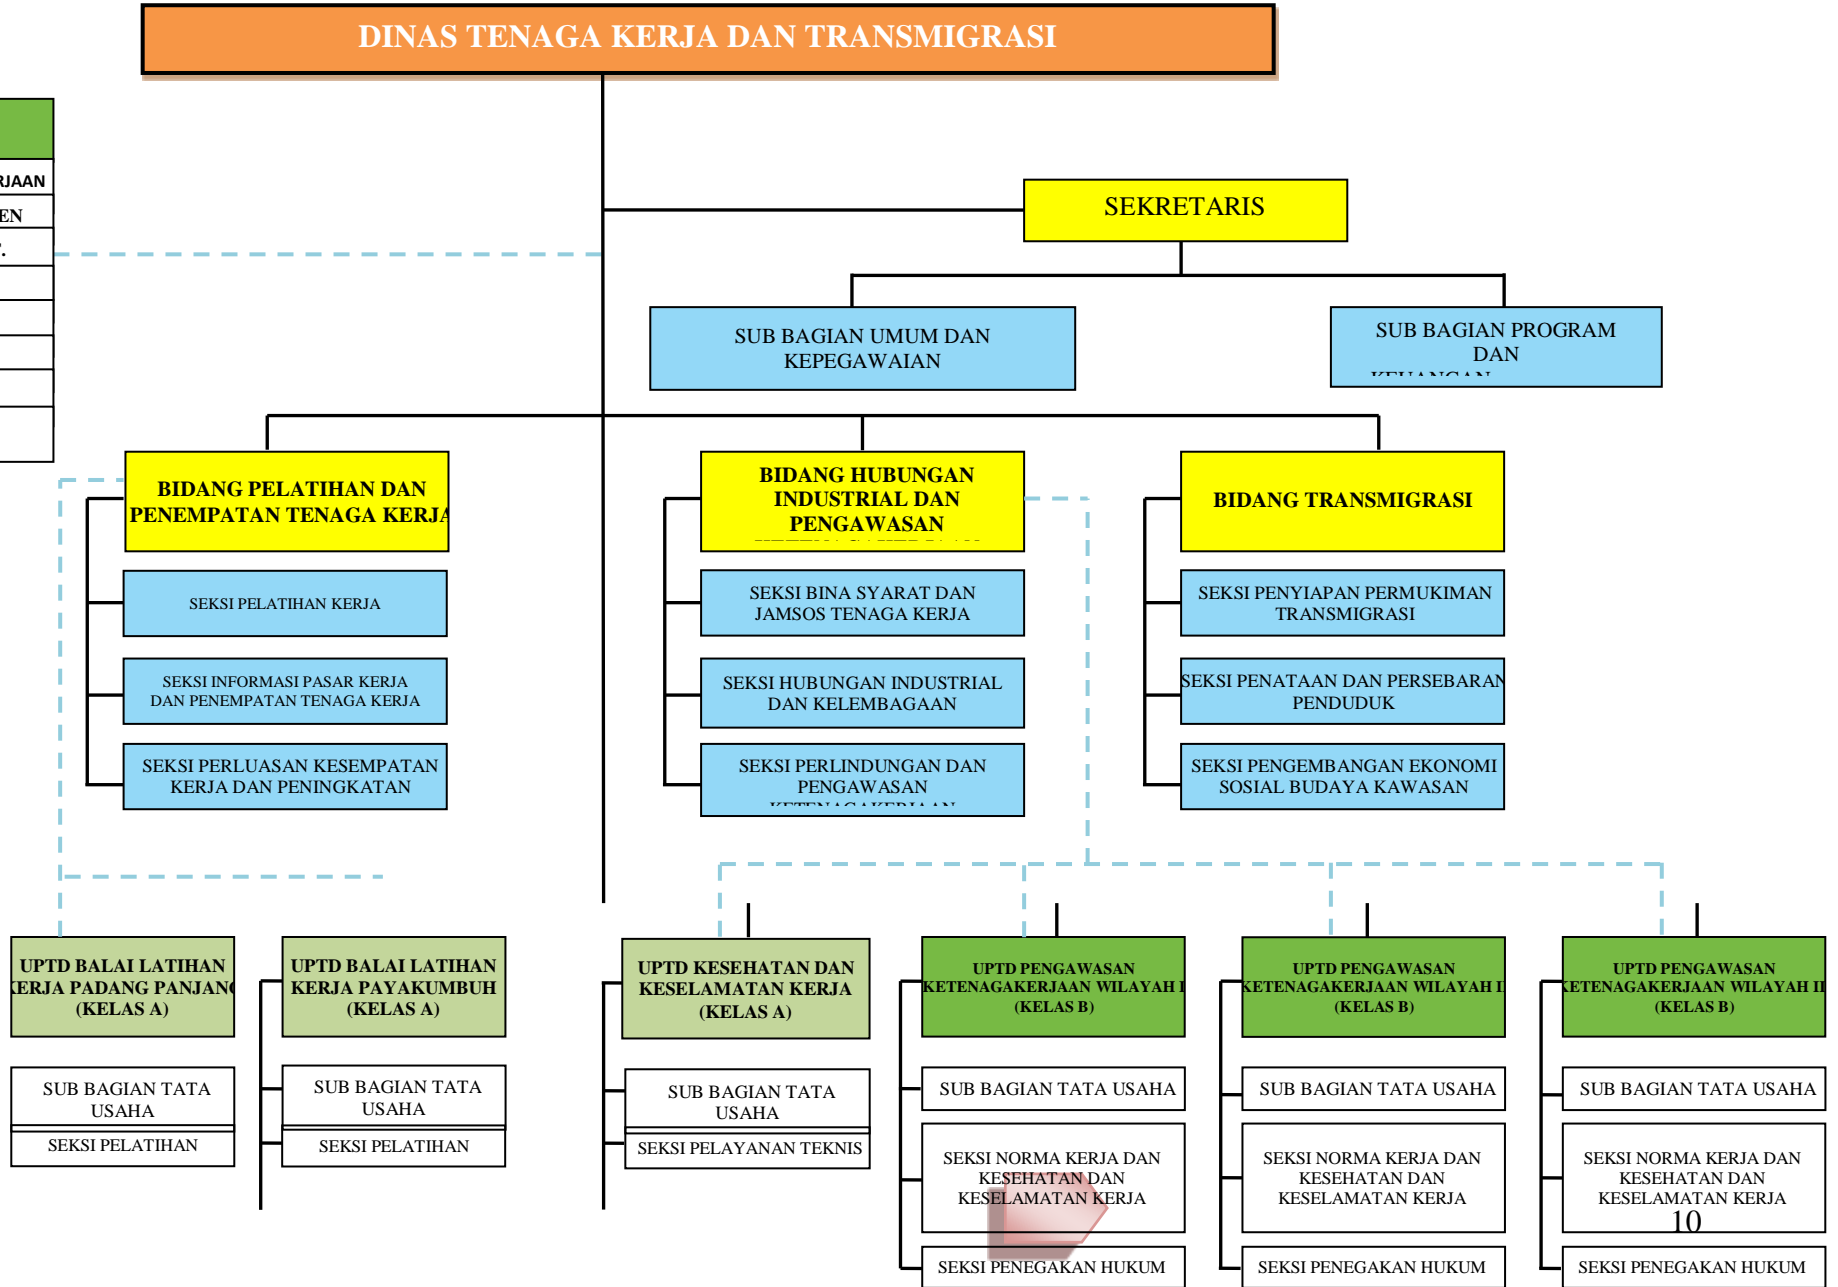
DINAS TENAGA KERJA DAN TRANSMIGRASI

RJAAN
EN
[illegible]

SEKRETARIS

SUB BAGIAN UMUM DAN KEPEGAWAIAN

SUB BAGIAN PROGRAM DAN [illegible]

BIDANG PELATIHAN DAN PENEMPATAN TENAGA KERJA

SEKSI PELATIHAN KERJA

SEKSI INFORMASI PASAR KERJA DAN PENEMPATAN TENAGA KERJA

SEKSI PERLUASAN KESEMPATAN KERJA DAN PENINGKATAN

BIDANG HUBUNGAN INDUSTRIAL DAN PENGAWASAN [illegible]

SEKSI BINA SYARAT DAN JAMSOS TENAGA KERJA

SEKSI HUBUNGAN INDUSTRIAL DAN KELEMBAGAAN

SEKSI PERLINDUNGAN DAN PENGAWASAN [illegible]

BIDANG TRANSMIGRASI

SEKSI PENYIAPAN PERMUKIMAN TRANSMIGRASI

SEKSI PENATAAN DAN PERSEBARAN PENDUDUK

SEKSI PENGEMBANGAN EKONOMI SOSIAL BUDAYA KAWASAN

UPTD BALAI LATIHAN KERJA PADANG PANJANG (KELAS A)

SUB BAGIAN TATA USAHA

SEKSI PELATIHAN

UPTD BALAI LATIHAN KERJA PAYAKUMBUH (KELAS A)

SUB BAGIAN TATA USAHA

SEKSI PELATIHAN

UPTD KESEHATAN DAN KESELAMATAN KERJA (KELAS A)

SUB BAGIAN TATA USAHA

SEKSI PELAYANAN TEKNIS

UPTD PENGAWASAN KETENAGAKERJAAN WILAYAH I (KELAS B)

SUB BAGIAN TATA USAHA

SEKSI NORMA KERJA DAN KESEHATAN DAN KESELAMATAN KERJA

SEKSI PENEGAKAN HUKUM

UPTD PENGAWASAN KETENAGAKERJAAN WILAYAH II (KELAS B)

SUB BAGIAN TATA USAHA

SEKSI NORMA KERJA DAN KESEHATAN DAN KESELAMATAN KERJA

SEKSI PENEGAKAN HUKUM

UPTD PENGAWASAN KETENAGAKERJAAN WILAYAH III (KELAS B)

SUB BAGIAN TATA USAHA

SEKSI NORMA KERJA DAN KESEHATAN DAN KESELAMATAN KERJA

10

SEKSI PENEGAKAN HUKUM